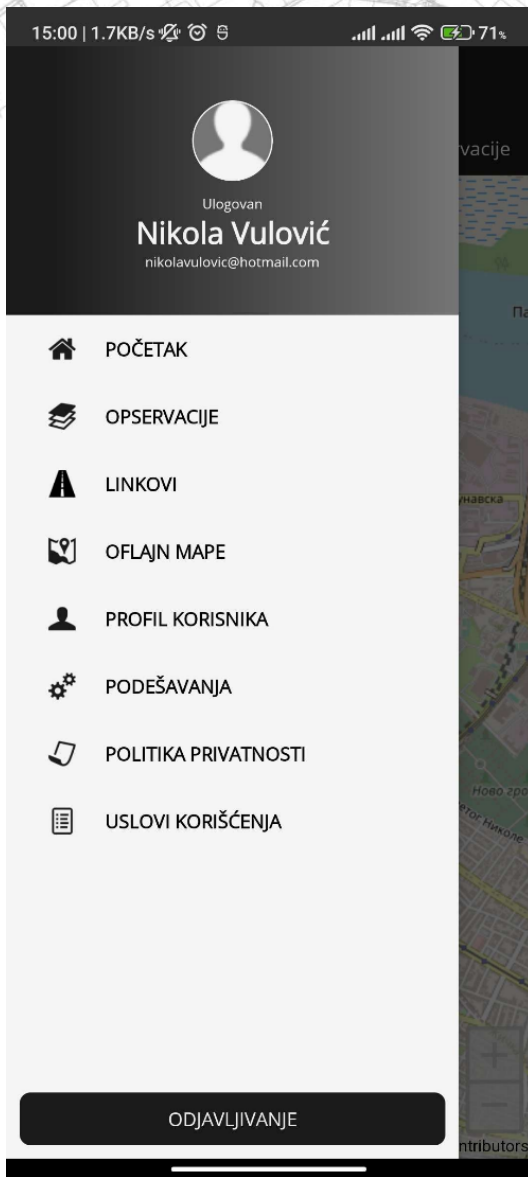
15:00 | 1.7KB/s 71%

vacije

Ulogovan
Nikola Vulović
nikolavulovic@hotmail.com

Па

POČETAK

OPSERVACIJE

LINKOVI

OFLAJN MAPE

PROFIL KORISNIKA

PODEŠAVANJA

POLITIKA PRIVATNOSTI

USLOVI KORIŠĆENJA

унавска

Ново гро

етог Николе

+

−

ODJAVLJIVANJE

ntributors